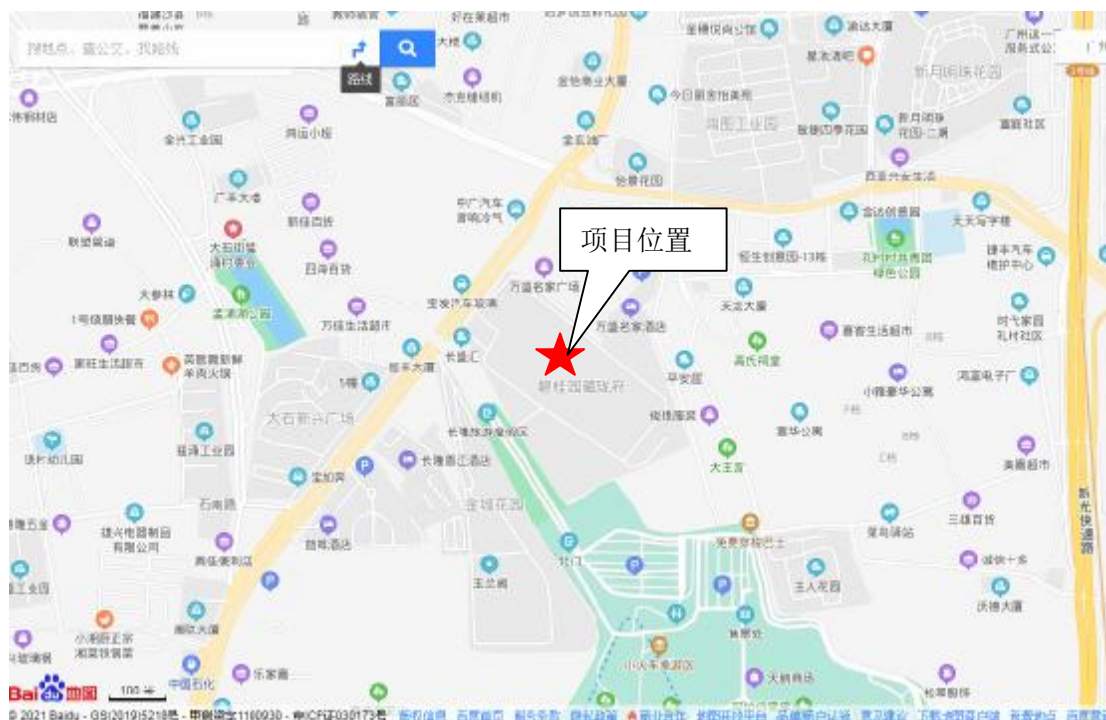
搜地点、查公交、找路线
路线
项目位置
全兴工业园
广丰大道
联盟黑猪
大石银基
新佳百货
日海百货
大参林
盛港湖公园
1号信膳快餐
万佳生活超市
宝发汽车玻璃
长盛汇
恒乐大厦
东旺生活超市
大石新兴广场
1幢
长隆珠江酒店
宝如宾
振海工业园
石南路
建兴电器制品有限公司
首格酒店
兴宝新村
玉兰阁
中国石化
乐家喜
万盛名家广场
万盛名家酒店
平安居
长隆旅游度假区
金城花园
鑫鑫大厦
高氏祠堂
喜客生活超市
小桃豪华公寓
恒生创意园-13栋
天天写字楼
时代家园
礼村社区
美嘉超市
三继百货
大王宫
富华公寓
新光快速路
沃德大厦
主人花园
天鹅商店
长隆野生动物世界
今日景恒美苑
星龙酒吧
新月明珠花园
富丽社区
全城广场
金碧商业大厦
富丽居
Baidu地图
100米
© 2021 Baidu - GS(2019)5218号 - 甲测资字1100930 - 京ICP证030173号